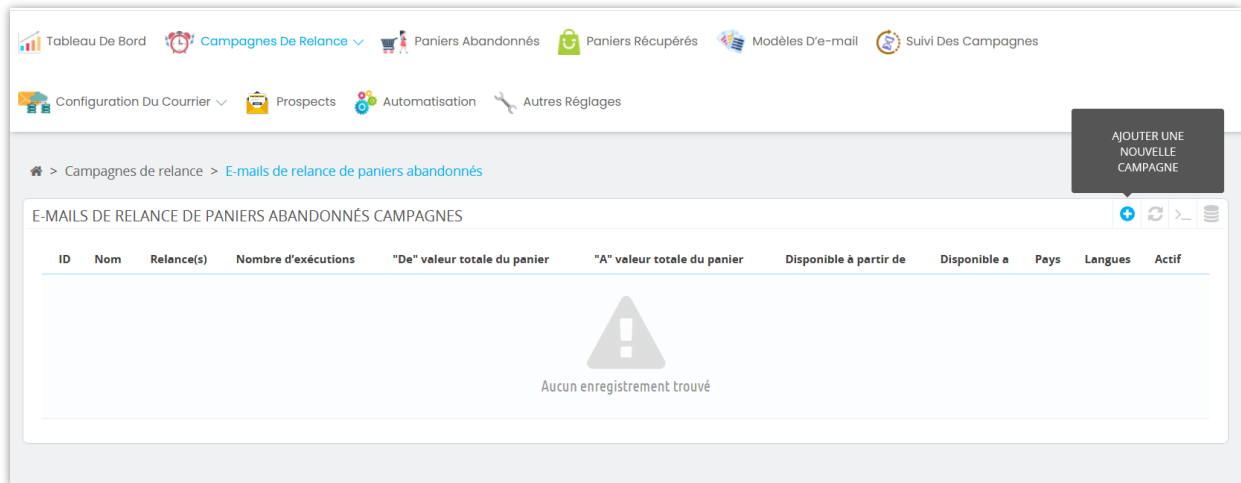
Tableau De Bord  Campagnes De Relance  Paniers Abandonnés  Paniers Récupérés  Modèles D'e-mail  Suivi Des Campagnes

Configuration Du Courrier  Prospects  Automatisation  Autres Réglages

AJOUTER UNE NOUVELLE CAMPAGNE

> Campagnes de relance > E-mails de relance de paniers abandonnés

E-MAILS DE RELANCE DE PANIERS ABANDONNÉS CAMPAGNES

| ID | Nom | Relance(s) | Nombre d'exécutions | "De" valeur totale du panier | "A" valeur totale du panier | Disponible à partir de | Disponible a | Pays | Langues | Actif |
|---|---|---|---|---|---|---|---|---|---|---|

Aucun enregistrement trouvé